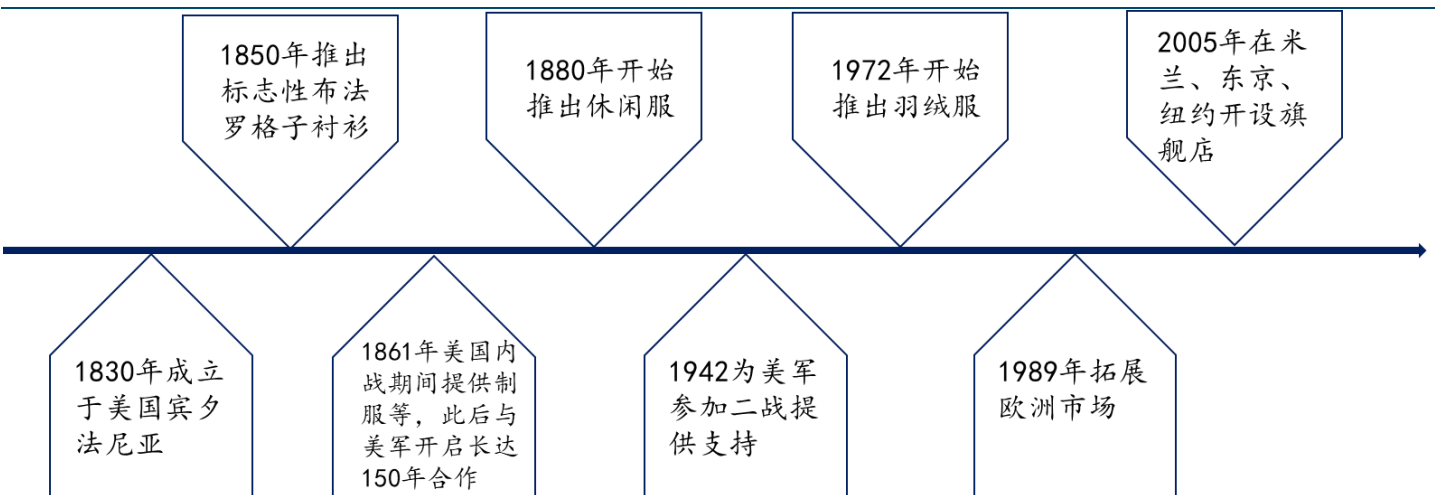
1850年推出标志性布法罗格子衬衫

1880年开始推出休闲服

1972年开始推出羽绒服

2005年在米兰、东京、纽约开设旗舰店

1830年成立于美国宾夕法尼亚

1861年美国内战期间提供制服等，此后与美军开启长达150年合作

1942为美军参加二战提供支持

1989年拓展欧洲市场